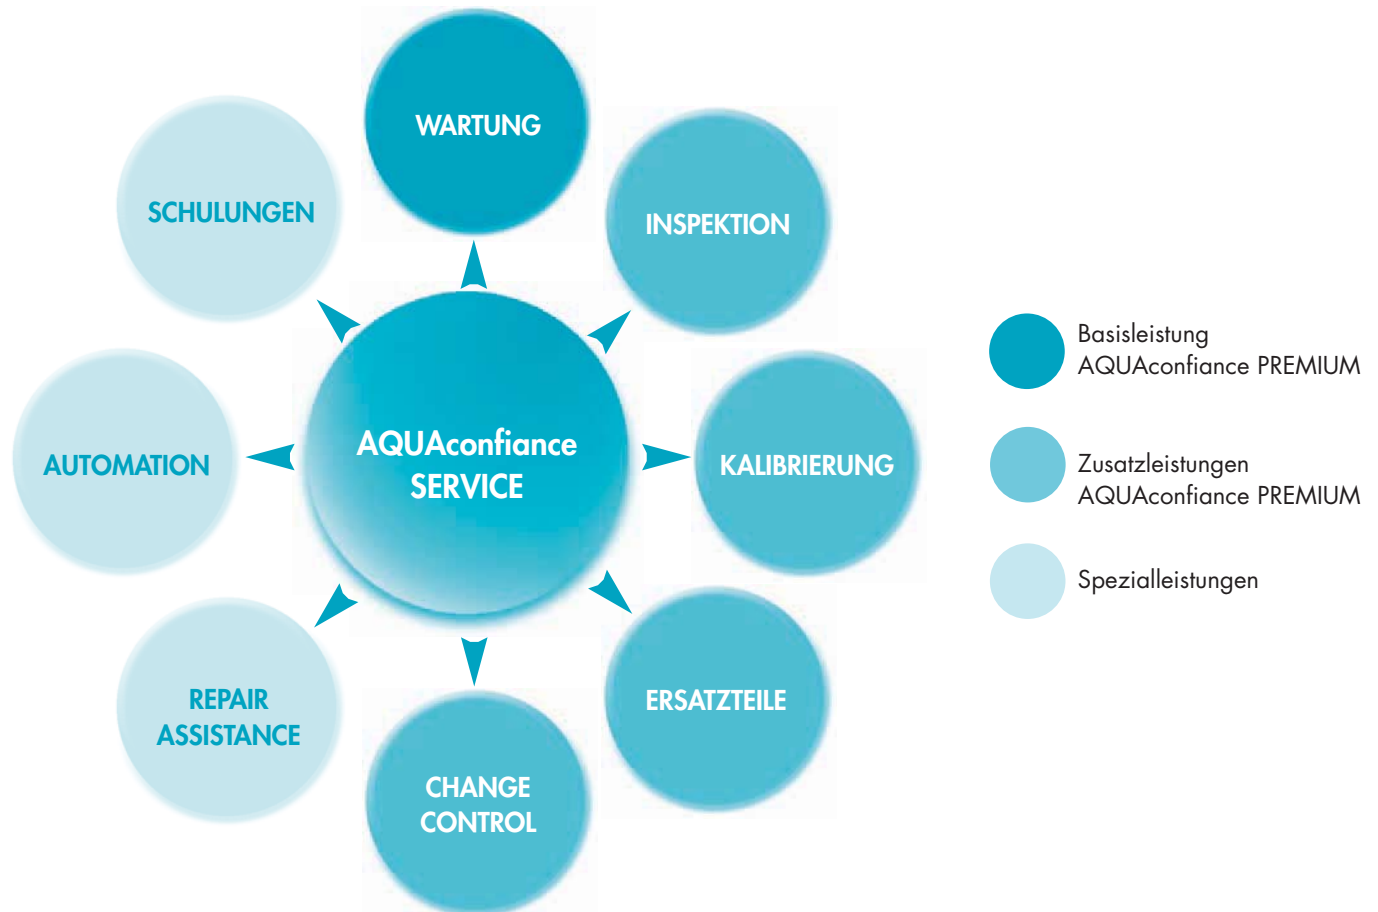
WARTUNG

SCHULUNGEN

INSPEKTION

AQUAconfiance SERVICE

AUTOMATION

KALIBRIERUNG

REPAIR ASSISTANCE

ERSATZTEILE

CHANGE CONTROL

Basisleistung AQUAconfiance PREMIUM

Zusatzleistungen AQUAconfiance PREMIUM

Spezialleistungen